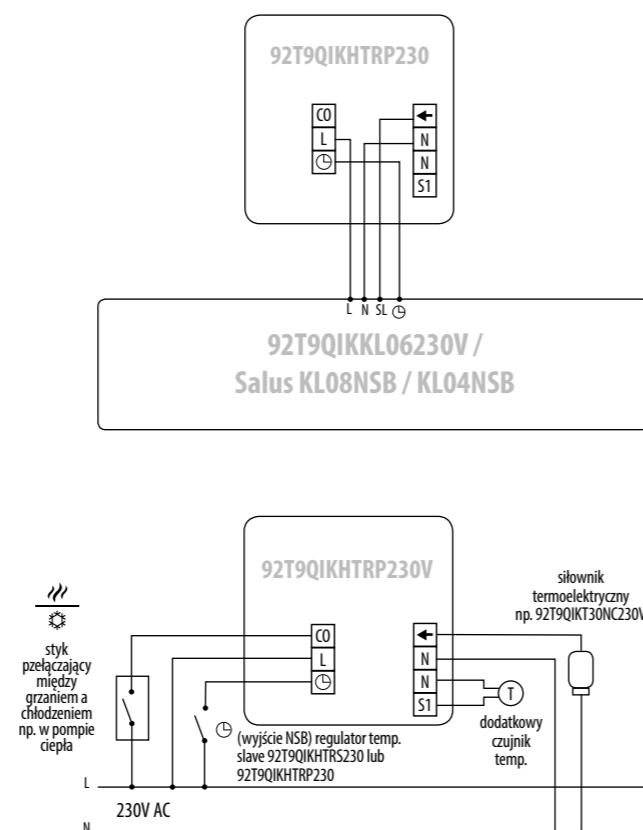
92T9QIKHTRP230

CO
L
◷

←
N
N
S1

L N SL ◷

92T9QIKKL06230V /
Salus KL08NSB / KL04NSB

92T9QIKHTRP230V

CO
L
◷

←
N
N
S1

styk pzełączający między grzaniem a chłodzeniem np. w pompie ciepła

siłownik termoelektryczny np. 92T9QIKT30NC230V

T

dodatkowy czujnik temp.

◷ (wyjście NSB) regulator temp. slave 92T9QIKHTRS230 lub 92T9QIKHTRP230

L

230V AC

N